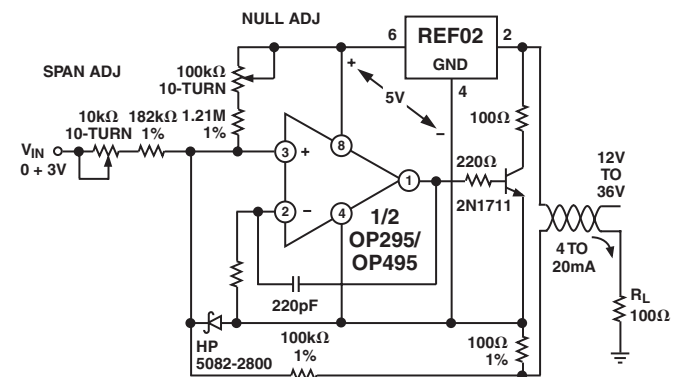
NULL ADJ

REF02

6

2

GND

4

SPAN ADJ

100kΩ
10-TURN

+

5V

–

1.21M
1%

10kΩ
10-TURN

182kΩ
1%

$V_{IN}$
0 + 3V

3

+

8

100Ω

220Ω

1

12V
TO
36V

2

–

4

1/2
OP295/
OP495

2N1711

4 TO
20mA

220pF

$R_L$
100Ω

HP
5082-2800

100kΩ
1%

100Ω
1%